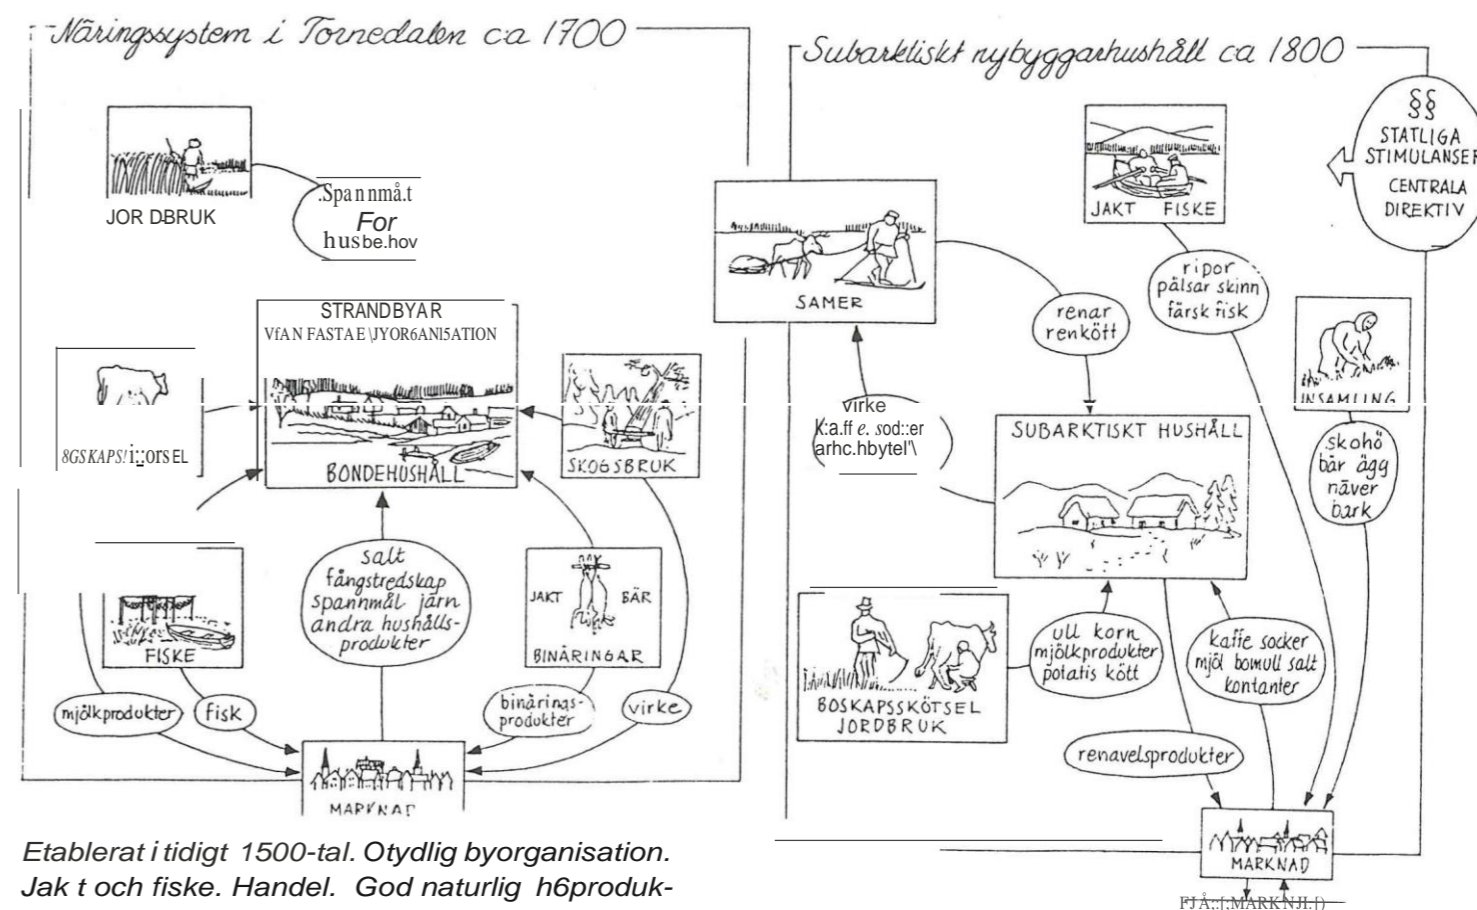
Näringssystem i Tornedalen ca 1700

JOR DBRUK

Spannmå.t
For
husbe.hov

STRANDBYAR
VfAN FASTA E \JYOR6ANI5ATION

8GSKAPS! i::ors EL

BONDEHUSHÅLL

SKOGSBRUK

FISKE

salt
fångstredskap
spannmål järn
andra hushålls-
produkter

JAKT BÄR
BINÄRINGAR

mjölkprodukter
fisk
binärings-
produkter
virke

MARKNAD

Etablerat i tidigt 1500-tal. Otydlig byorganisation. Jak t och fiske. Handel. God naturlig h6produk-

Subarktiskt nybyggarhushåll ca 1800

§§
STATLIGA
STIMULANSER
CENTRALA
DIREKTIV

JAKT FISKE

SAMER

ripor
pälsar skinn
färsk fisk

renar
renkött

INSAMLING

virke
K:a.ff e. sod::er
arhc.hbytel'\

SUBARKTISKT HUSHÅLL

skohö
bär ägg
näver
bark

BOSKAPSSKÖTSEL
JORDBRUK

ull korn
mjölkprodukter
potatis kött

kaffe socker
mjöl bomull salt
kontanter

renavelsprodukter

MARKNAD

FJÄ:.I:MARKNJLI)